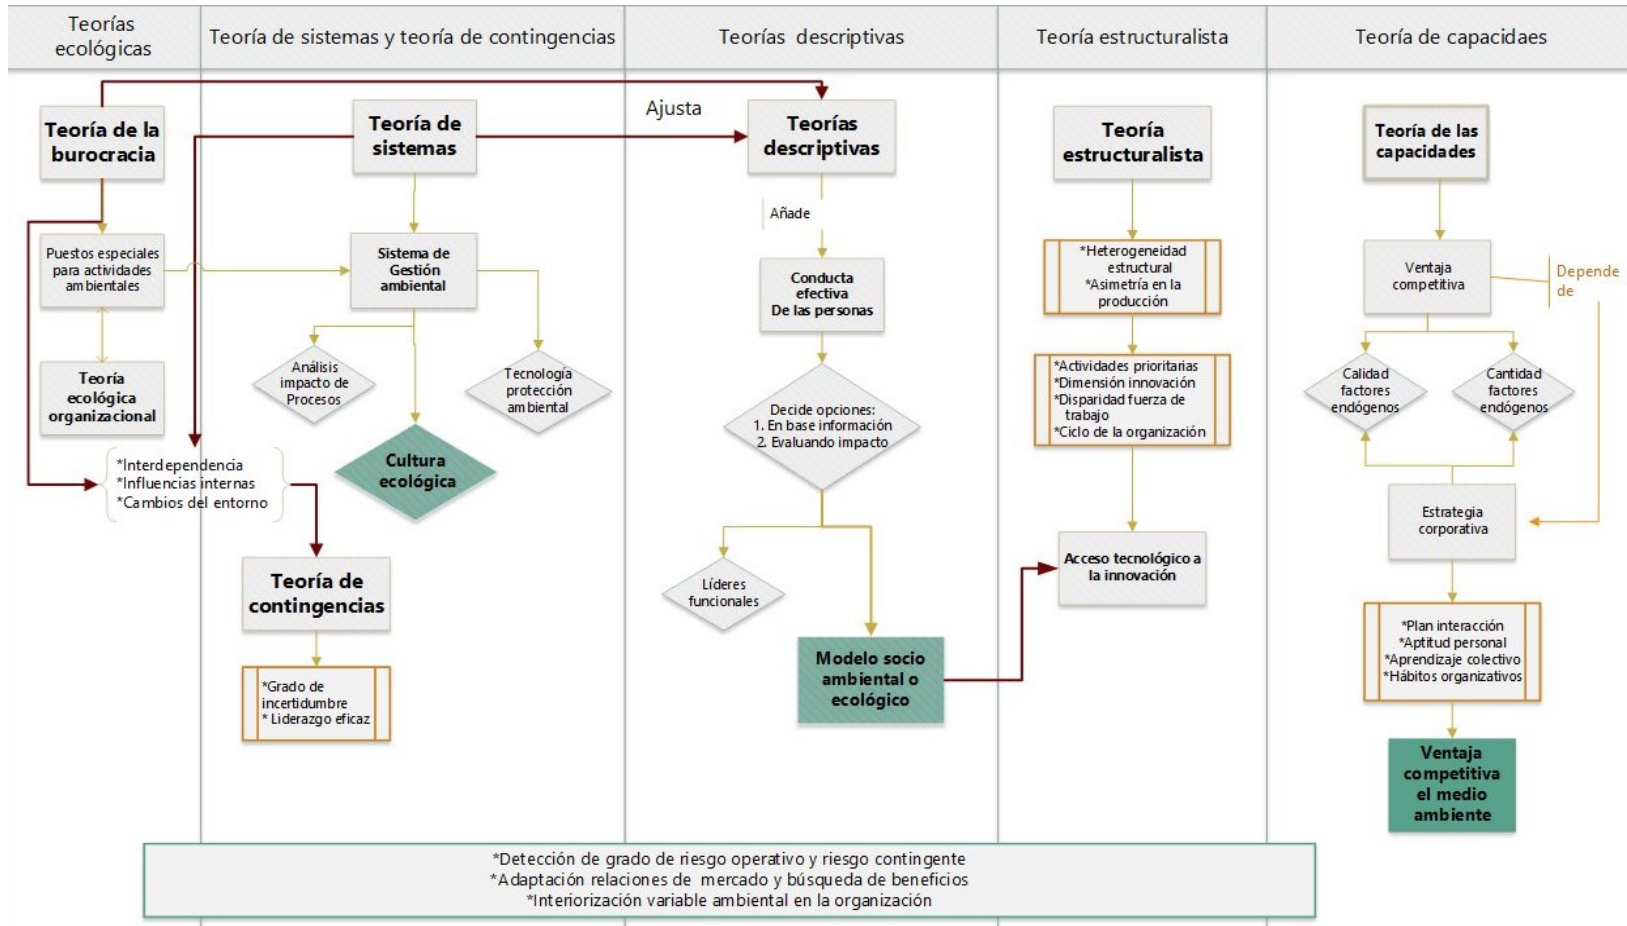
Teorías ecológicas

Teoría de sistemas y teoría de contingencias

Teorías descriptivas

Teoría estructuralista

Teoría de capacidaes

Teoría de la burocracia

Puestos especiales para actividades ambientales

Teoría ecológica organizacional

*Interdependencia
*Influencias internas
*Cambios del entorno

Teoría de sistemas

Sistema de Gestión ambiental

Análisis impacto de Procesos

Tecnología protección ambiental

Cultura ecológica

Teoría de contingencias

*Grado de incertidumbre
* Liderazgo eficaz

Ajusta

Teorías descriptivas

Añade

Conducta efectiva De las personas

Decide opciones:
1. En base información
2. Evaluando impacto

Líderes funcionales

Modelo socio ambiental o ecológico

Teoría estructuralista

*Heterogeneidad estructural
*Asimetría en la producción

*Actividades prioritarias
*Dimensión innovación
*Disparidad fuerza de trabajo
*Ciclo de la organización

Acceso tecnológico a la innovación

Teoría de las capacidades

Ventaja competitiva

Depende de

Calidad factores endógenos

Cantidad factores endógenos

Estrategia corporativa

*Plan interacción
*Aptitud personal
*Aprendizaje colectivo
*Hábitos organizativos

Ventaja competitiva el medio ambiente

*Detección de grado de riesgo operativo y riesgo contingente
*Adaptación relaciones de mercado y búsqueda de beneficios
*Interiorización variable ambiental en la organización